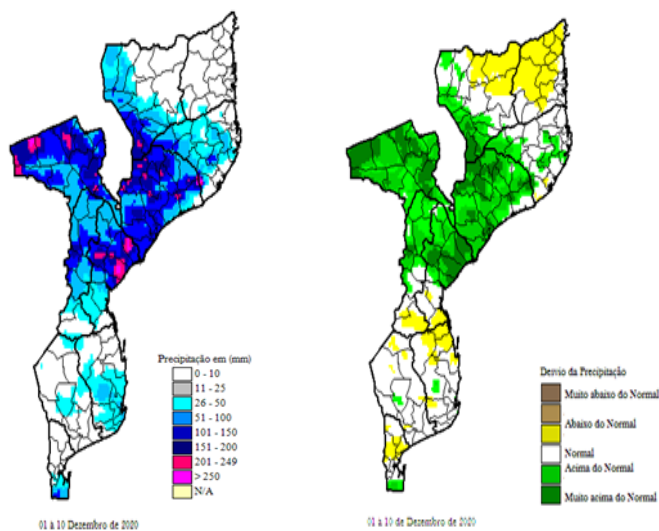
Precipitação em (mm)
0 - 10
11 - 25
26 - 50
51 - 100
101 - 150
151 - 200
201 - 249
> 250
N/A

01 à 10 Dezembro de 2020

Desvio da Precipitação
Muito abaixo do Normal
Abaixo do Normal
Normal
Acima do Normal
Muito acima do Normal

01 à 10 de Dezembro de 2020